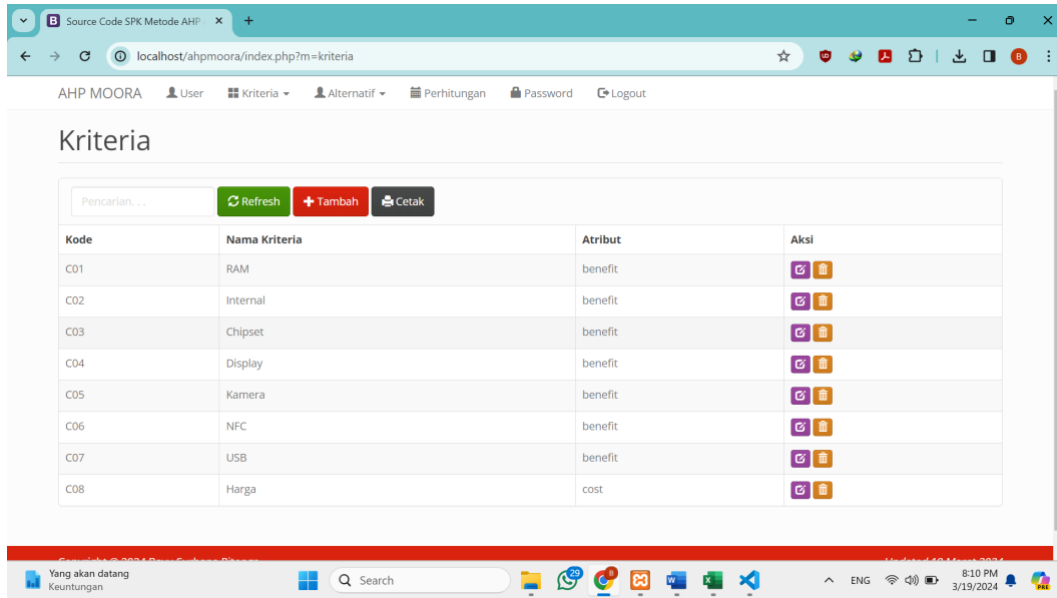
Source Code SPK Metode AHP

localhost/ahpmoora/index.php?m=kriteria

AHP MOORA User Kriteria Alternatif Perhitungan Password Logout

Kriteria

Pencarian. . .
Refresh Tambah Cetak

| Kode | Nama Kriteria | Atribut | Aksi |
|---|---|---|---|
| C01 | RAM | benefit | |
| C02 | Internal | benefit | |
| C03 | Chipset | benefit | |
| C04 | Display | benefit | |
| C05 | Kamera | benefit | |
| C06 | NFC | benefit | |
| C07 | USB | benefit | |
| C08 | Harga | cost | |

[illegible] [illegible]

Yang akan datang
Keuntungan
Search
29
8
ENG
8:10 PM
3/19/2024